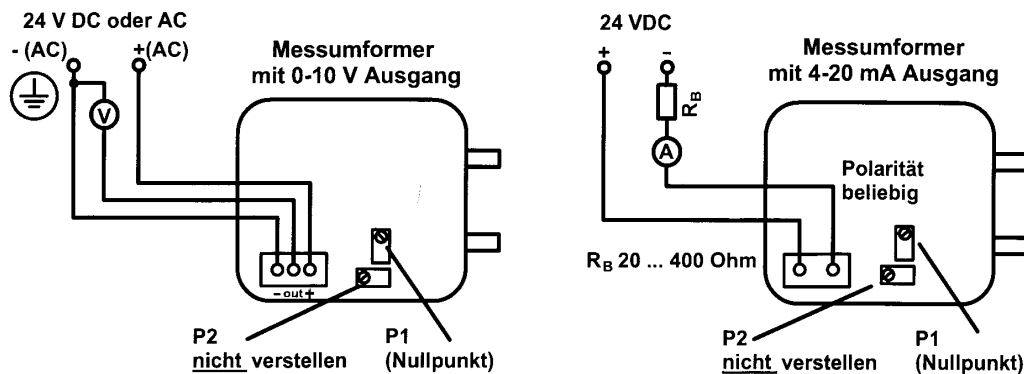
24 V DC oder AC
- (AC)
+(AC)
V

Messumformer
mit 0-10 V Ausgang

- out +

P2
nicht verstellen

P1
(Nullpunkt)

24 VDC
+
-
$R_B$
A

Messumformer
mit 4-20 mA Ausgang

Polarität
beliebig

$R_B$ 20 ... 400 Ohm

P2
nicht verstellen

P1
(Nullpunkt)